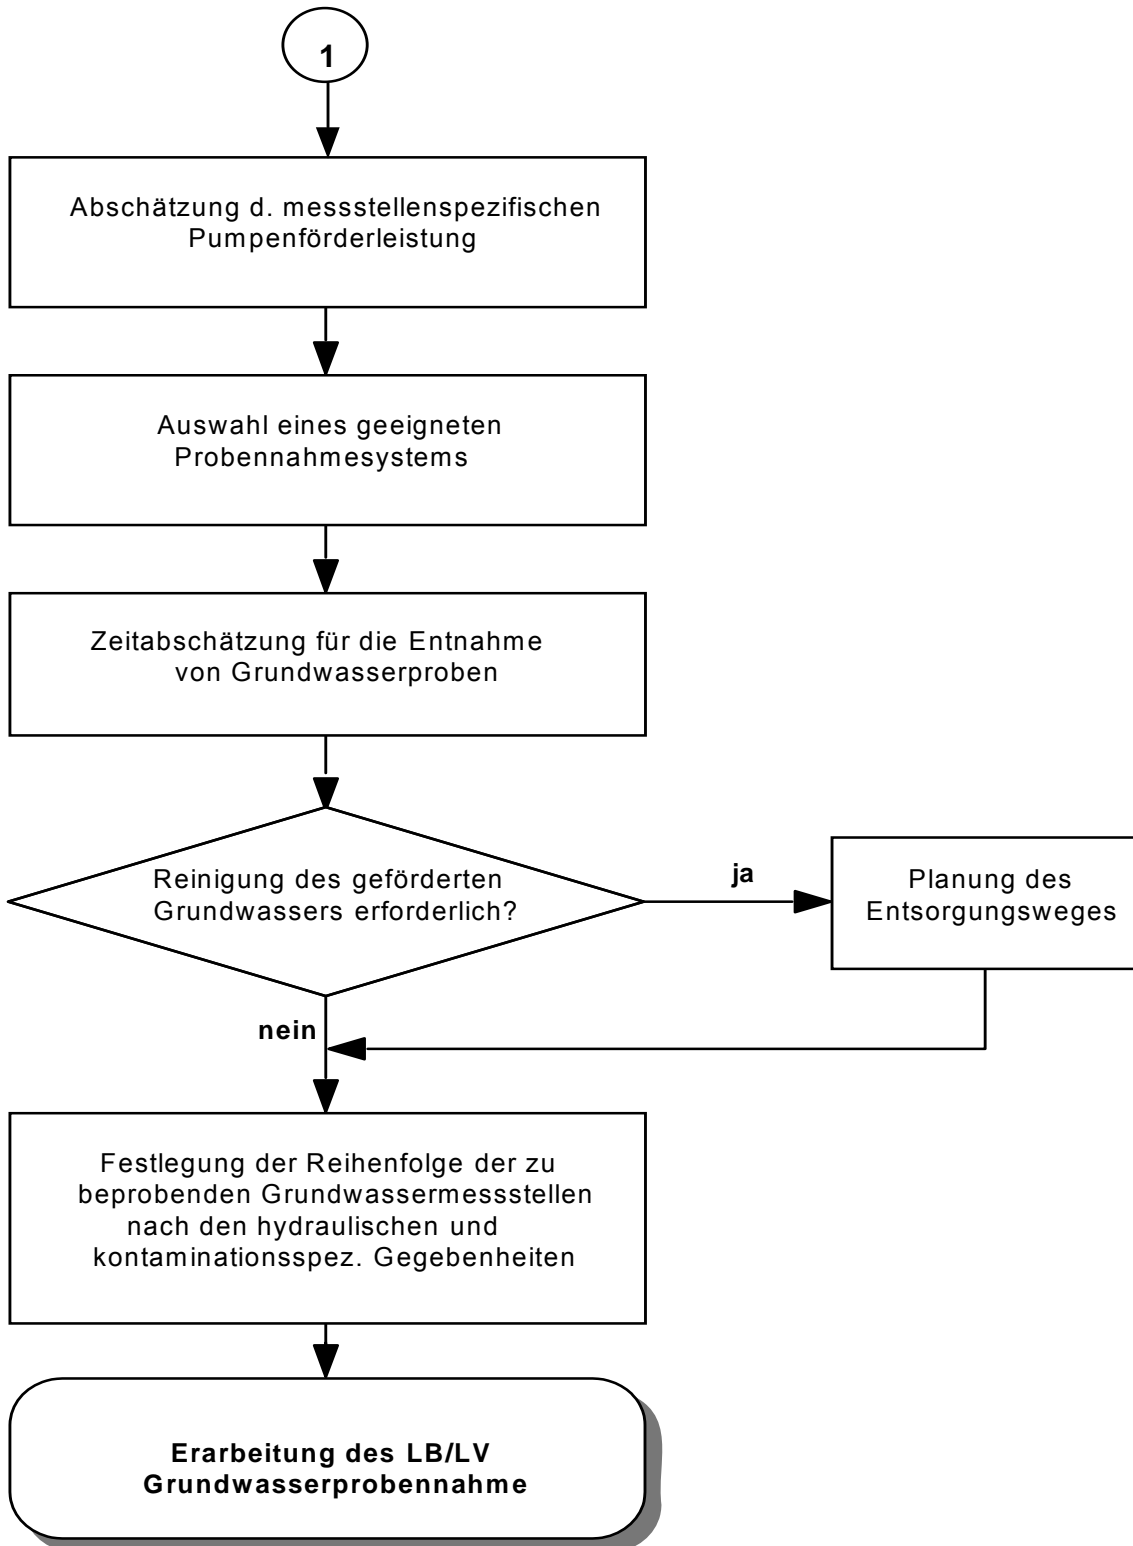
1

Abschätzung d. messstellenspezifischen Pumpenförderleistung

Auswahl eines geeigneten Probennahmesystems

Zeitabschätzung für die Entnahme von Grundwasserproben

Reinigung des geförderten Grundwassers erforderlich?

ja

Planung des Entsorgungsweges

nein

Festlegung der Reihenfolge der zu beprobenden Grundwassermessstellen nach den hydraulischen und kontaminationsspez. Gegebenheiten

Erarbeitung des LB/LV Grundwasserprobennahme